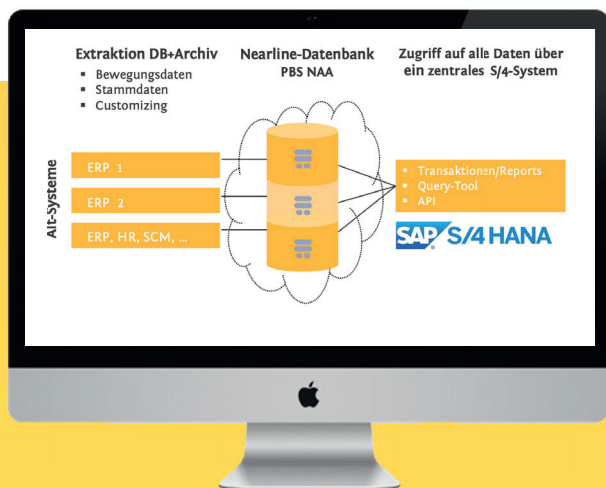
Extraktion DB+Archiv
▪ Bewegungsdaten
▪ Stammdaten
▪ Customizing

Nearline-Datenbank
PBS NAA

Zugriff auf alle Daten über ein zentrales S/4-System

Alt-Systeme

ERP 1

ERP 2

ERP, HR, SCM, ...

▪ Transaktionen/Reports
▪ Query-Tool
▪ API

SAP S/4HANA